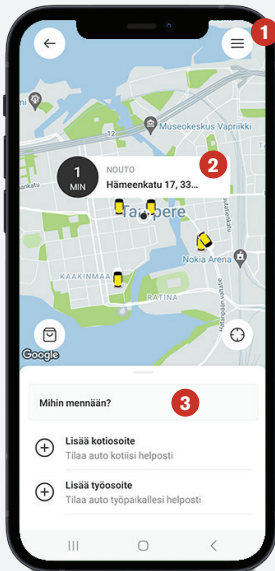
1

Museokeskus Vapriikki

1
MIN

NOUTO
Hämeenkatu 17, 33...

2

Tampere

Nokia Arena

KAAKINMAA

RATINA

Google

Mihin mennään?

3

Lisää kotiosoite
Tilaa auto kotiisi helposti

Lisää työosoite
Tilaa auto työpaikallesi helposti